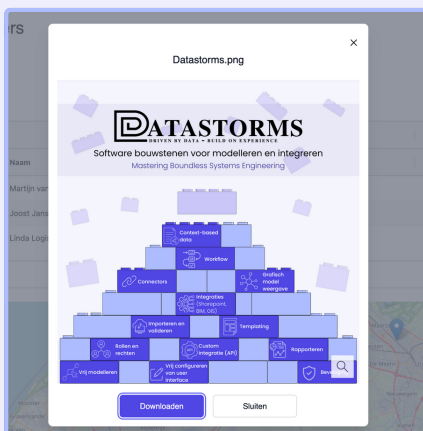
ers

Naam

Martijn van

Joost Jans

Linda Logi

×

Datastorms.png

DATASTORMS

DRIVEN BY DATA • BUILD ON EXPERIENCE

Software bouwstenen voor modelleren en integreren

Mastering Boundless Systems Engineering

Context-based data

Workflow

Connectors

Grafisch model weergave

Integraties (Sharepoint, BIM, GIS)

Importeren en valideren

Templating

Rollen en rechten

Custom integratie (API)

Rapporteren

Vrij modelleren

Vrij configureren van user interface

Sev

Downloaden

Sluiten